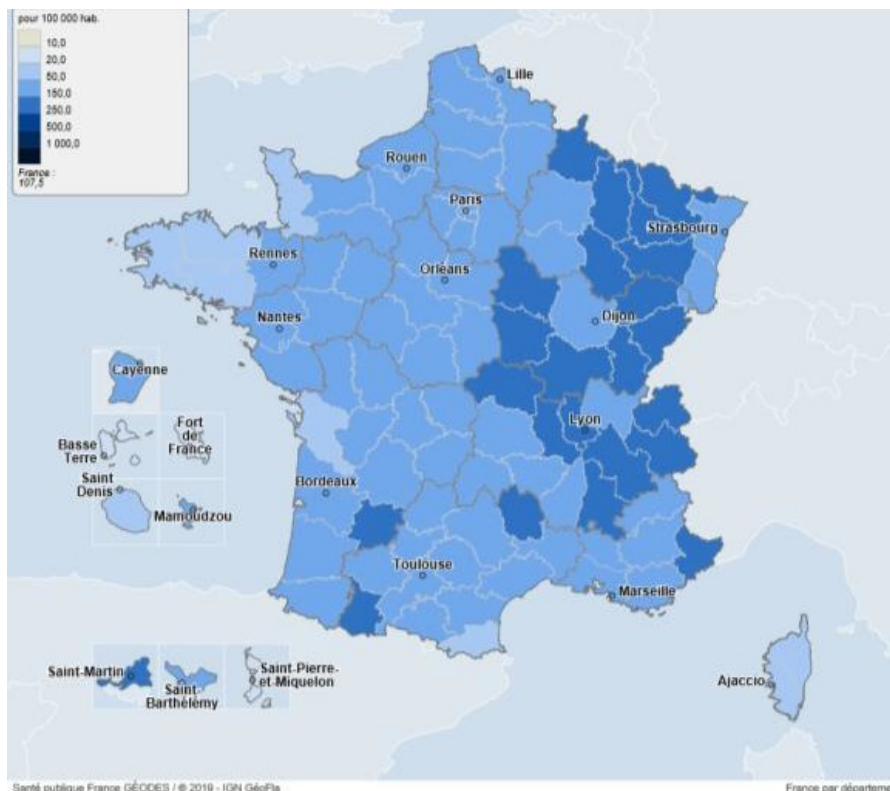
pour 100 000 hab.

10,0
20,0
50,0
150,0
250,0
500,0
1 000,0

France : 107,5

Lille
Rouen
Paris
Strasbourg
Rennes
Orléans
Nantes
Dijon
Cayenne
Fort de France
Basse Terre
Lyon
Saint Denis
Mamoudzou
Bordeaux
Toulouse
Marseille
Saint-Martin
Saint-Barthélemy
Saint-Pierre-et-Miquelon
Ajaccio

Santé publique France GÉODES / © 2019 - IGN GéoFla
France par départeme